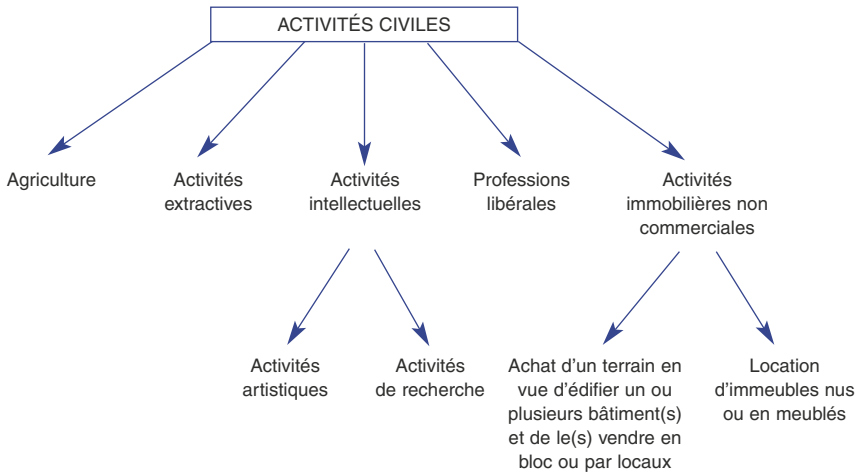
ACTIVITÉS CIVILES

Agriculture

Activités extractives

Activités intellectuelles

Professions libérales

Activités immobilières non commerciales

Activités artistiques

Activités de recherche

Achat d'un terrain en vue d'édifier un ou plusieurs bâtiment(s) et de le(s) vendre en bloc ou par locaux

Location d'immeubles nus ou en meublés